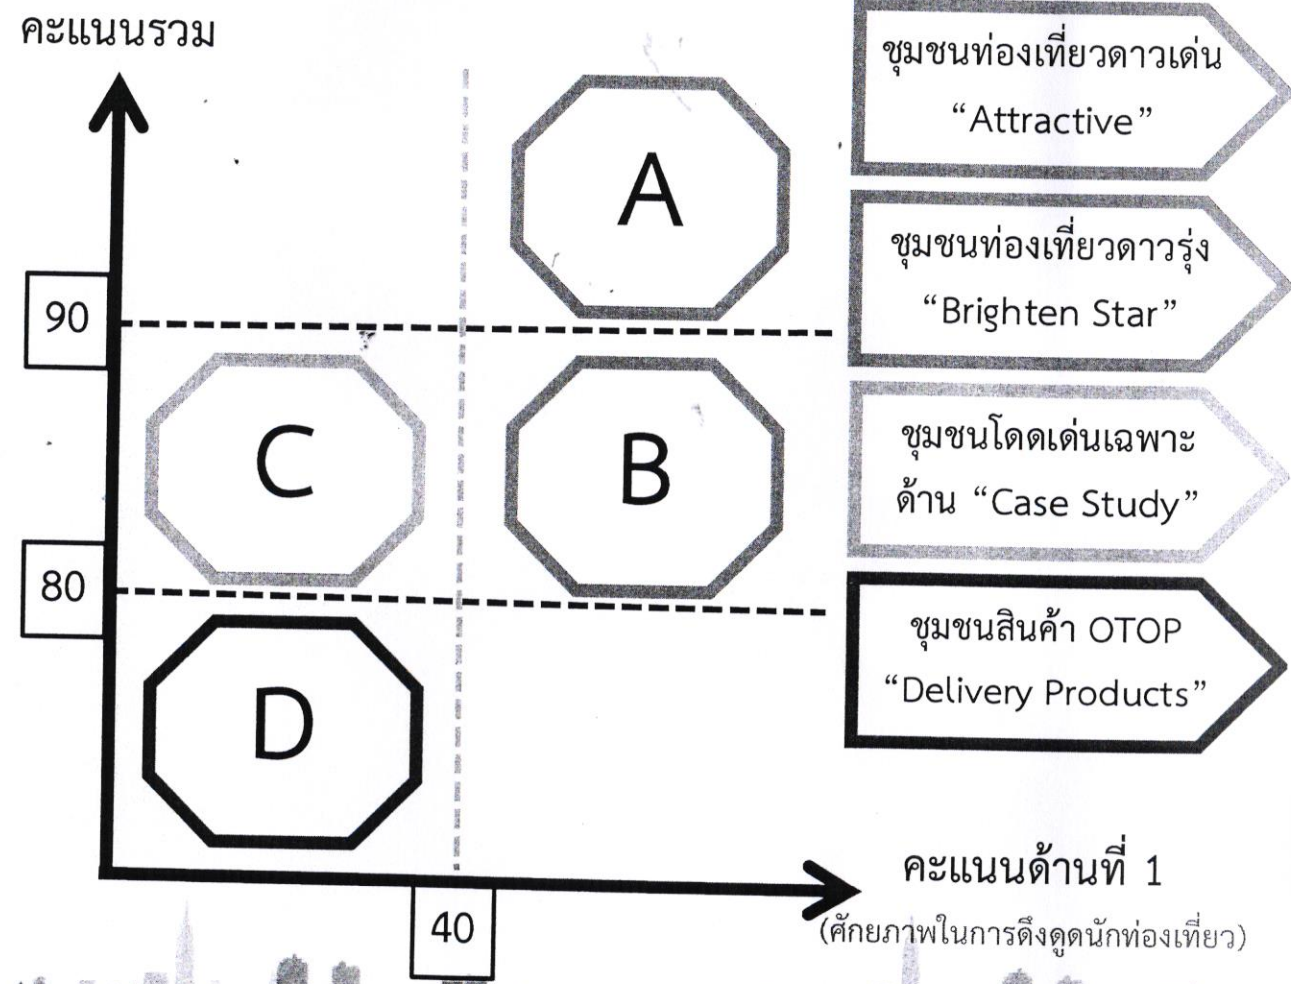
คะแนนรวม

90

80

A

C

B

D

40

คะแนนด้านที่ 1
(ศักยภาพในการดึงดูดนักท่องเที่ยว)

ชุมชนท่องเที่ยวดาวเด่น “Attractive”

ชุมชนท่องเที่ยวดาวรุ่ง “Brighten Star”

ชุมชนโดดเด่นเฉพาะด้าน “Case Study”

ชุมชนสินค้า OTOP “Delivery Products”